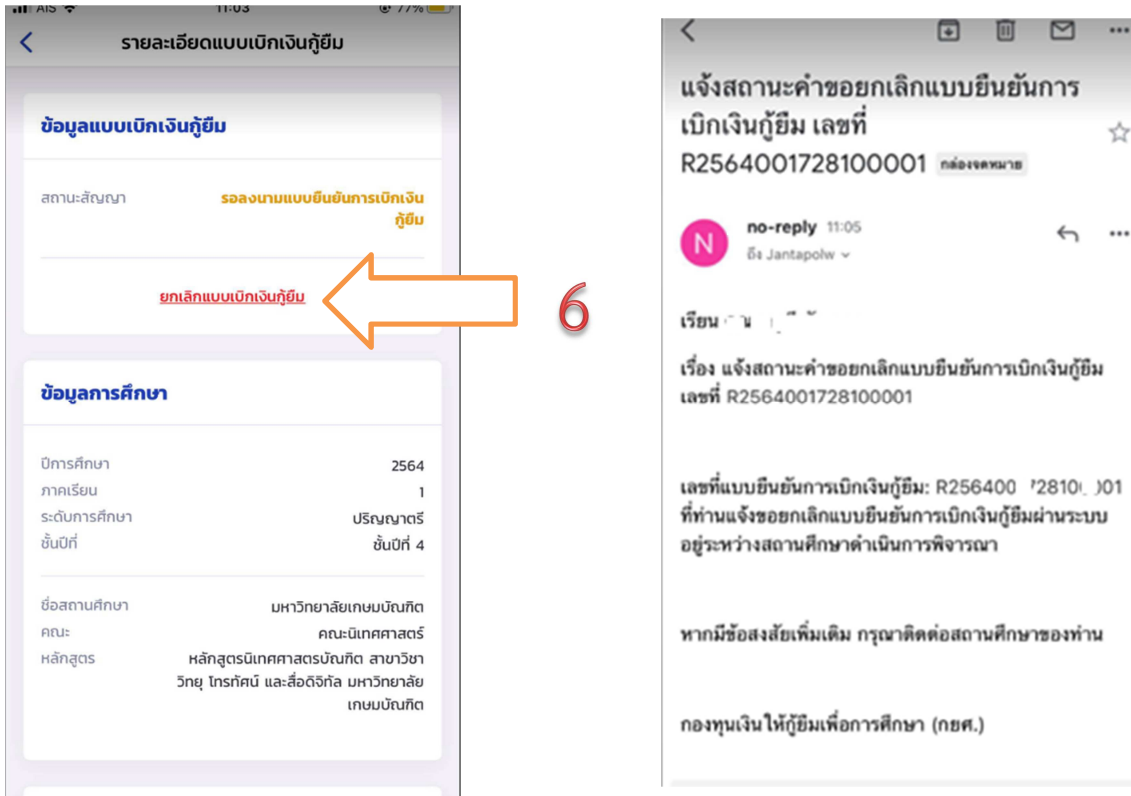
AIS 11:03 77%

รายละเอียดแบบเบิกเงินกู้ยืม

ข้อมูลแบบเบิกเงินกู้ยืม

สถานะสัญญา รอลงนามแบบยืนยันการเบิกเงินกู้ยืม

ยกเลิกแบบเบิกเงินกู้ยืม

ข้อมูลการศึกษา

| | |
|---|---|
| ปีการศึกษา | 2564 |
| ภาคเรียน | 1 |
| ระดับการศึกษา | ปริญญาตรี |
| ชั้นปีที่ | ชั้นปีที่ 4 |

| | |
|---|---|
| ชื่อสถานศึกษา | มหาวิทยาลัยเกษมบัณฑิต |
| คณะ | คณะนิเทศศาสตร์ |
| หลักสูตร | หลักสูตรนิเทศศาสตรบัณฑิต สาขาวิชาวิทยุ โทรทัศน์ และสื่อดิจิทัล มหาวิทยาลัยเกษมบัณฑิต |

6

แจ้งสถานะคำขอยกเลิกแบบยืนยันการเบิกเงินกู้ยืม เลขที่ R2564001728100001 กล่องจดหมาย

N no-reply 11:05
ถึง Jantapolw

เรียน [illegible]

เรื่อง แจ้งสถานะคำขอยกเลิกแบบยืนยันการเบิกเงินกู้ยืม เลขที่ R2564001728100001

เลขที่แบบยืนยันการเบิกเงินกู้ยืม: R256400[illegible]2810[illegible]01 ที่ท่านแจ้งขอยกเลิกแบบยืนยันการเบิกเงินกู้ยืมผ่านระบบ อยู่ระหว่างสถานศึกษาดำเนินการพิจารณา

หากมีข้อสงสัยเพิ่มเติม กรุณาติดต่อสถานศึกษาของท่าน

กองทุนเงินให้กู้ยืมเพื่อการศึกษา (กยศ.)